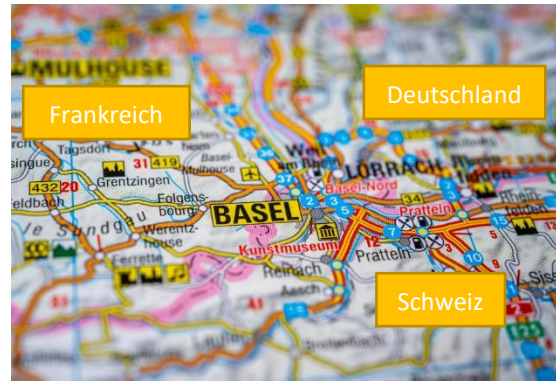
MULHOUSE

Frankreich

Deutschland

Tagsdorf
31 419
432 20
Grentzingen
Basel-Mulhouse
Folgensbourg
Werentzhouse
Ferrette
BASEL
Kunstmuseum
Reinach
Aesch
Basel-Nord
LÖRRACH
Pratteln
Pratteln
Weil am Rhein
37
2
3
5
7
12
10
15
34
Schweiz